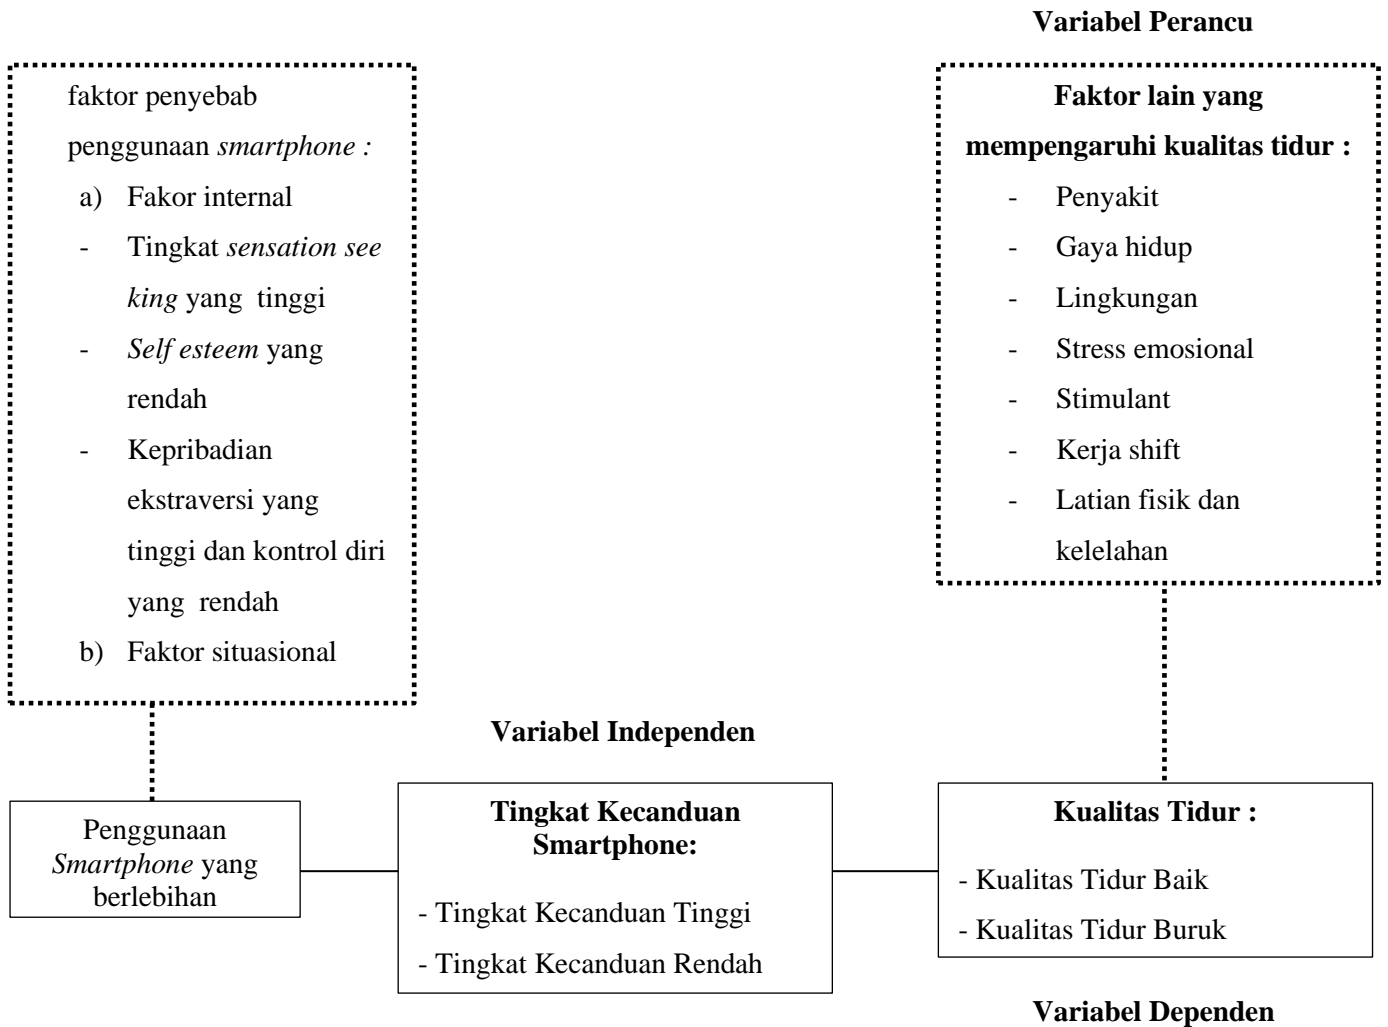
**Variabel Perancu**

faktor penyebab penggunaan *smartphone :*

a) Fakor internal

- Tingkat *sensation see king* yang tinggi

- *Self esteem* yang rendah

- Kepribadian ekstraversi yang tinggi dan kontrol diri yang rendah

b) Faktor situasional

**Faktor lain yang mempengaruhi kualitas tidur :**

- Penyakit
- Gaya hidup
- Lingkungan
- Stress emosional
- Stimulant
- Kerja shift
- Latian fisik dan kelelahan

**Variabel Independen**

Penggunaan *Smartphone* yang berlebihan

**Tingkat Kecanduan Smartphone:**

- Tingkat Kecanduan Tinggi
- Tingkat Kecanduan Rendah

**Kualitas Tidur :**

- Kualitas Tidur Baik
- Kualitas Tidur Buruk

**Variabel Dependen**